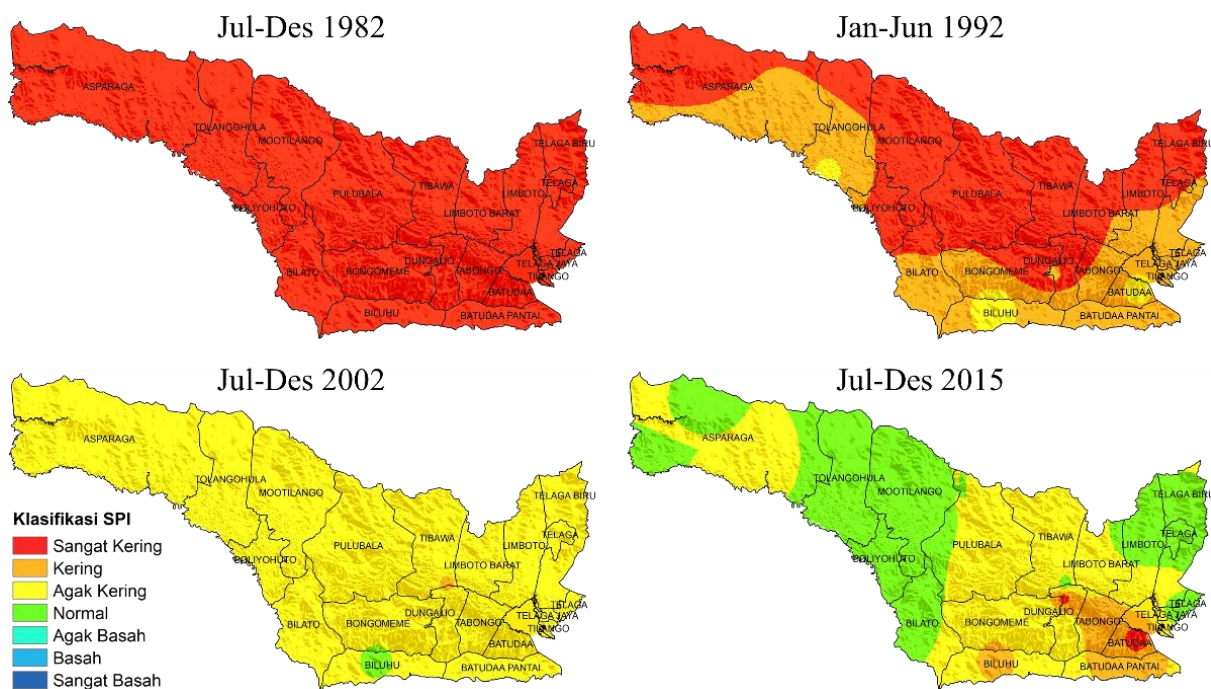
Jul-Des 1982

ASPARAGA
TOLANGOHULA
MOOTILANGO
TELAGA BIRU
TELAGA
LIMBOTO
TIBAWA
PULUBALA
BOLIYOHUTO
LIMBOTO BARAT
TELAGA
TELAGA JAYA
TILANGO
DUNGALIO
BILATO
BONGOMEME
TABONGO
BATUDAA
BILUHU
BATUDAA PANTAI

Jan-Jun 1992

ASPARAGA
TOLANGOHULA
MOOTILANGO
TELAGA BIRU
TELAGA
LIMBOTO
TIBAWA
PULUBALA
BOLIYOHUTO
LIMBOTO BARAT
TELAGA
TELAGA JAYA
TILANGO
DUNGALIO
BILATO
BONGOMEME
TABONGO
BATUDAA
BILUHU
BATUDAA PANTAI

Jul-Des 2002

ASPARAGA
TOLANGOHULA
MOOTILANGO
TELAGA BIRU
TELAGA
LIMBOTO
TIBAWA
PULUBALA
BOLIYOHUTO
LIMBOTO BARAT
TELAGA
TELAGA JAYA
TILANGO
DUNGALIO
BILATO
BONGOMEME
TABONGO
BATUDAA
BILUHU
BATUDAA PANTAI

Klasifikasi SPI
Sangat Kering
Kering
Agak Kering
Normal
Agak Basah
Basah
Sangat Basah

Jul-Des 2015

ASPARAGA
TOLANGOHULA
MOOTILANGO
TELAGA BIRU
TELAGA
LIMBOTO
TIBAWA
PULUBALA
BOLIYOHUTO
LIMBOTO BARAT
TELAGA
TELAGA JAYA
TILANGO
DUNGALIO
BILATO
BONGOMEME
TABONGO
BATUDAA
BILUHU
BATUDAA PANTAI